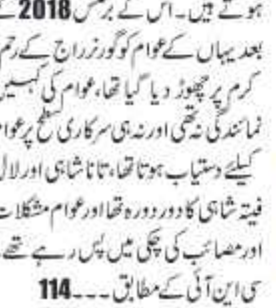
ہوتے ہیں۔ اس کے برعکس 2018

بعد یہاں کے عوام کو گورنر راج کے رحم

کرم پر چھوڑ دیا گیا تھا، عوام کی کہیں

نمائندگی نہ تھی اور نہ ہی سرکاری سطح پر عوام

کیلئے دستیاب ہوتا تھا، تاناشاہی اور لا

فیتہ شاہی کا دور دورہ تھا اور عوام مشکلات

اور مصائب کی چکی میں پس رہے تھے

سی این آئی کے مطابق۔۔۔114